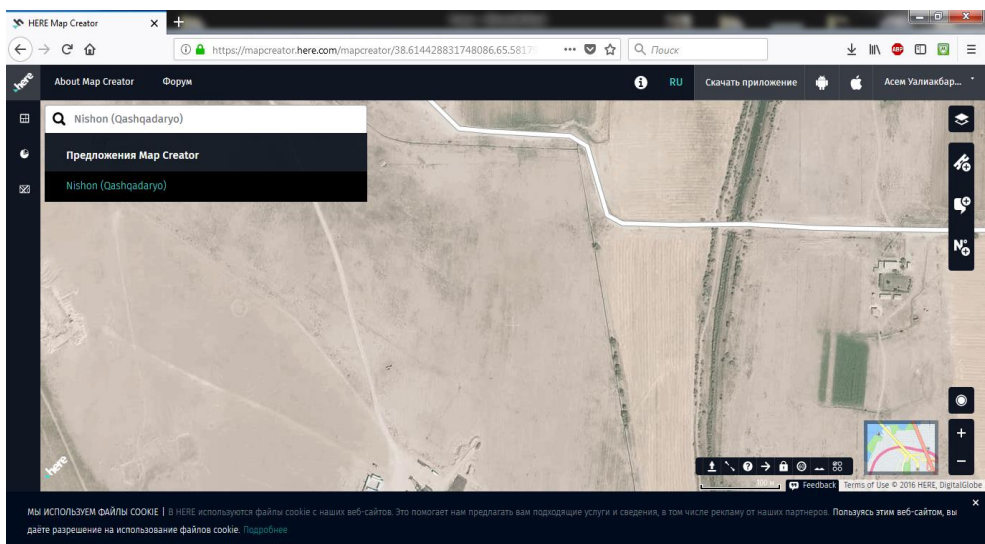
HERE Map Creator ×

https://mapcreator.here.com/mapcreator/38.614428831748086,65.5817 ... Поиск

here About Map Creator Форум RU Скачать приложение Асем Улиакбар...

Nishon (Qashqadaryo)

Предложения Map Creator

Nishon (Qashqadaryo)

here

100 м Feedback Terms of Use © 2016 HERE, DigitalGlobe

МЫ ИСПОЛЬЗУЕМ ФАЙЛЫ COOKIE | В HERE используются файлы cookie с наших веб-сайтов. Это помогает нам предлагать вам подходящие услуги и сведения, в том числе рекламу от наших партнеров. Пользуясь этим веб-сайтом, вы даёте разрешение на использование файлов cookie. Подробнее

×